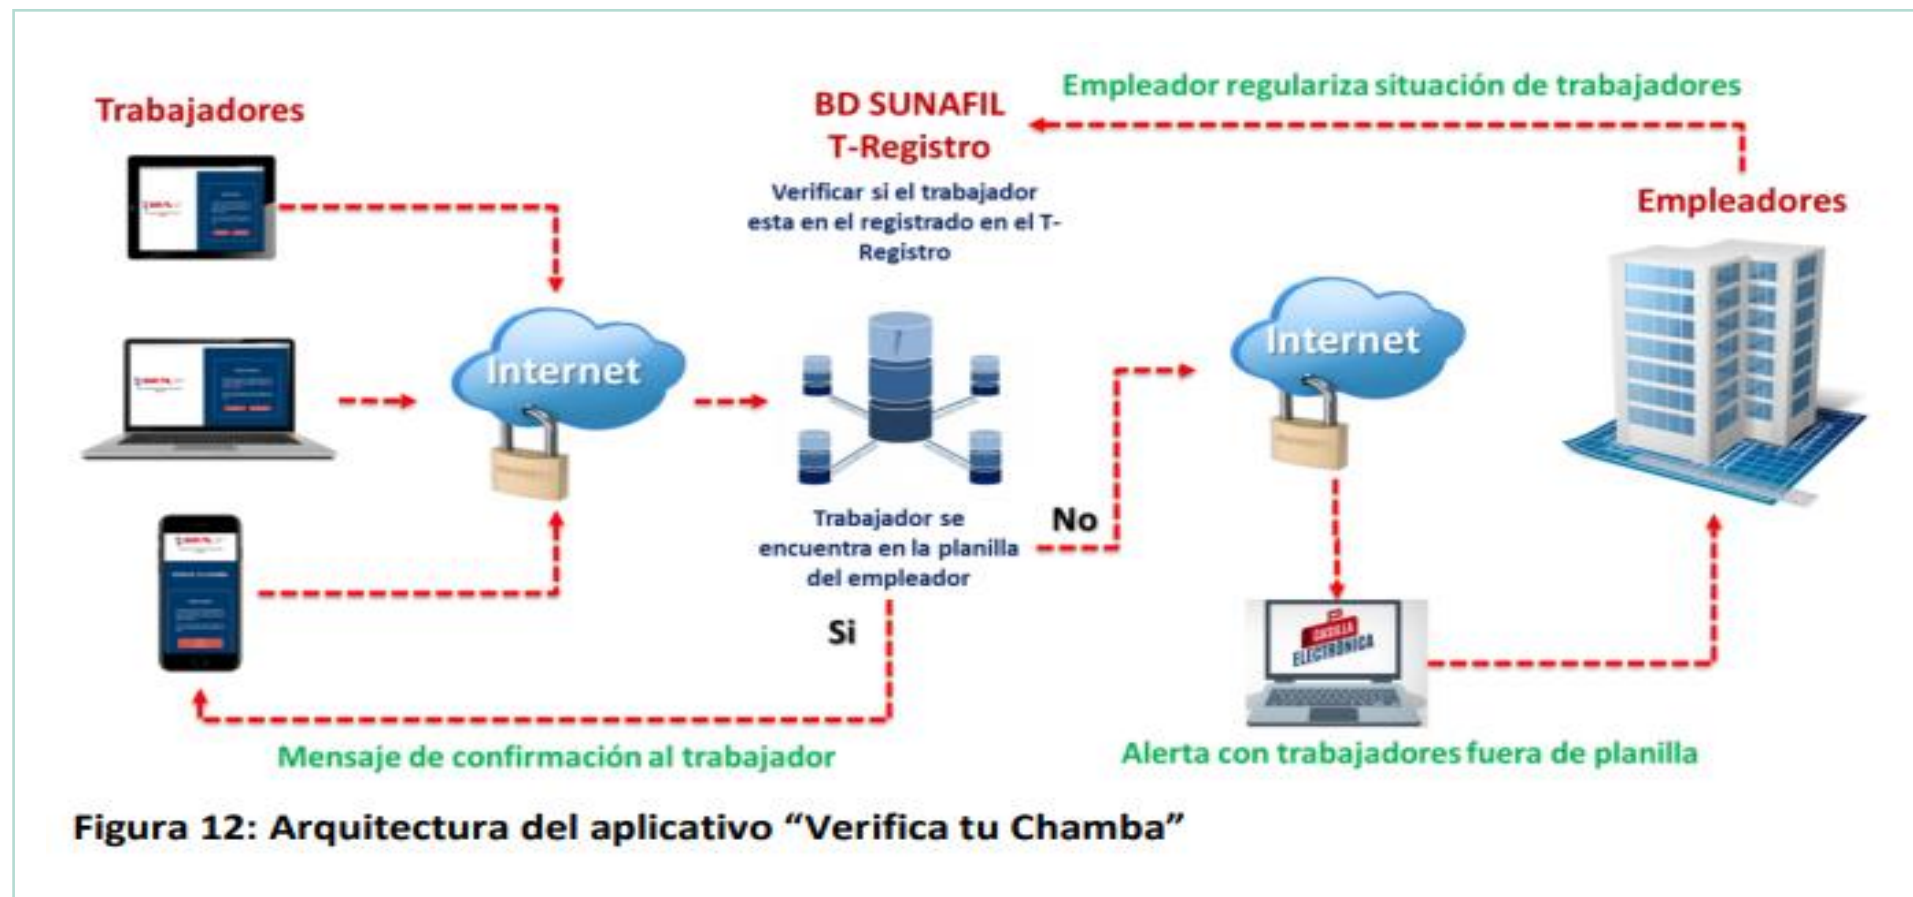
Empleador regulariza situación de trabajadores

Trabajadores

BD SUNAFIL
T-Registro

Verificar si el trabajador esta en el registrado en el T-Registro

Empleadores

Internet

Internet

Trabajador se encuentra en la planilla del empleador

No

Si

CASILLA ELECTRÓNICA

Mensaje de confirmación al trabajador

Alerta con trabajadores fuera de planilla

Figura 12: Arquitectura del aplicativo “Verifica tu Chamba”